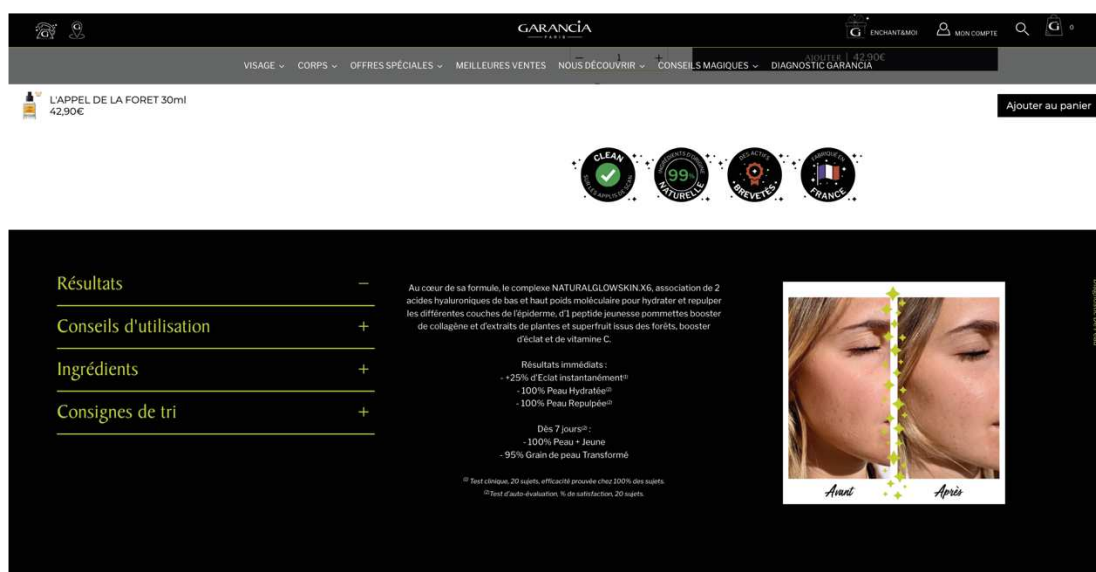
GARANCIA
PARIS

ENCHANT&MOI MON COMPTE 0

VISAGE CORPS OFFRES SPÉCIALES MEILLEURES VENTES NOUS DÉCOUVRIR CONSEILS MAGIQUES DIAGNOSTIC GARANCIA

AJOUTER | 42,90€

L'APPEL DE LA FORET 30ml
42,90€

Ajouter au panier

CLEAN
99% NATURELLE
DES ACTIFS BREVETÉS
FABRIQUÉ EN FRANCE

Résultats —

Conseils d'utilisation +

Ingrédients +

Consignes de tri +

Au cœur de sa formule, le complexe NATURALGLOWSKIN.X6, association de 2 acides hyaluroniques de bas et haut poids moléculaire pour hydrater et repulper les différentes couches de l'épiderme, d'1 peptide jeunesse pommettes booster de collagène et d'extraits de plantes et superfruit issus des forêts, booster d'éclat et de vitamine C.

Résultats immédiats :
- +25% d'Eclat instantanément$^{(1)}$
- 100% Peau Hydratée$^{(2)}$
- 100% Peau Repulpée$^{(2)}$

Dès 7 jours$^{(2)}$ :
- 100% Peau + Jeune
- 95% Grain de peau Transformé

$^{(1)}$ Test clinique, 20 sujets, efficacité prouvée chez 100% des sujets.
$^{(2)}$ Test d'auto-évaluation, % de satisfaction, 20 sujets.

Avant Après